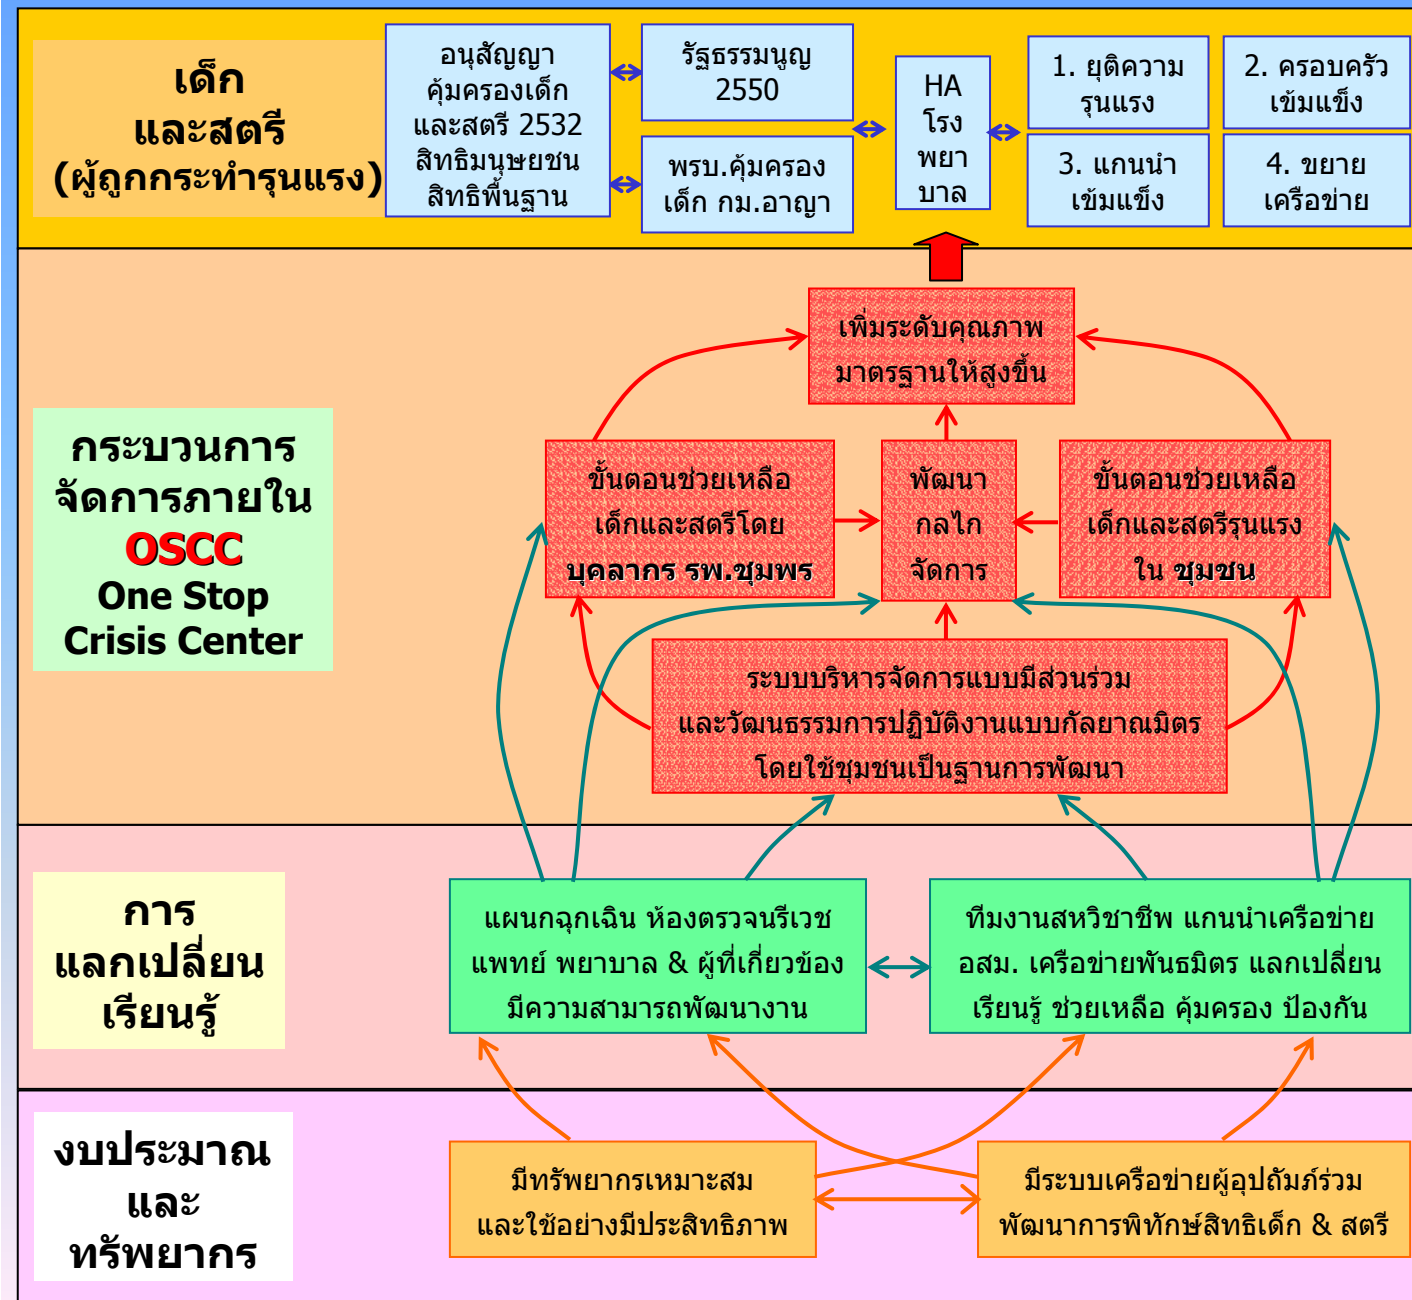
เด็ก
และสตรี
(ผู้ถูกกระทำรุนแรง)

อนุสัญญา
คุ้มครองเด็ก
และสตรี 2532
สิทธิมนุษยชน
สิทธิพื้นฐาน

รัฐธรรมนูญ
2550

พรบ.คุ้มครอง
เด็ก กม.อาญา

HA
โรง
พยา
บาล

1. ยุติความ
รุนแรง

2. ครอบครัว
เข้มแข็ง

3. แกนนำ
เข้มแข็ง

4. ขยาย
เครือข่าย

กระบวนการ
จัดการภายใน
OSCC
One Stop
Crisis Center

เพิ่มระดับคุณภาพ
มาตรฐานให้สูงขึ้น

ขั้นตอนช่วยเหลือ
เด็กและสตรีโดย
บุคลากร รพ.ชุมพร

พัฒนา
กลไก
จัดการ

ขั้นตอนช่วยเหลือ
เด็กและสตรีรุนแรง
ใน ชุมชน

ระบบบริหารจัดการแบบมีส่วนร่วม
และวัฒนธรรมการปฏิบัติงานแบบกัลยาณมิตร
โดยใช้ชุมชนเป็นฐานการพัฒนา

การ
แลกเปลี่ยน
เรียนรู้

แผนกฉุกเฉิน ห้องตรวจนรีเวช
แพทย์ พยาบาล & ผู้ที่เกี่ยวข้อง
มีความสามารถพัฒนางาน

ทีมงานสหวิชาชีพ แกนนำเครือข่าย
อสม. เครือข่ายพันธมิตร แลกเปลี่ยน
เรียนรู้ ช่วยเหลือ คุ้มครอง ป้องกัน

งบประมาณ
และ
ทรัพยากร

มีทรัพยากรเหมาะสม
และใช้อย่างมีประสิทธิภาพ

มีระบบเครือข่ายผู้อุปถัมภ์ร่วม
พัฒนาการพิทักษ์สิทธิเด็ก & สตรี